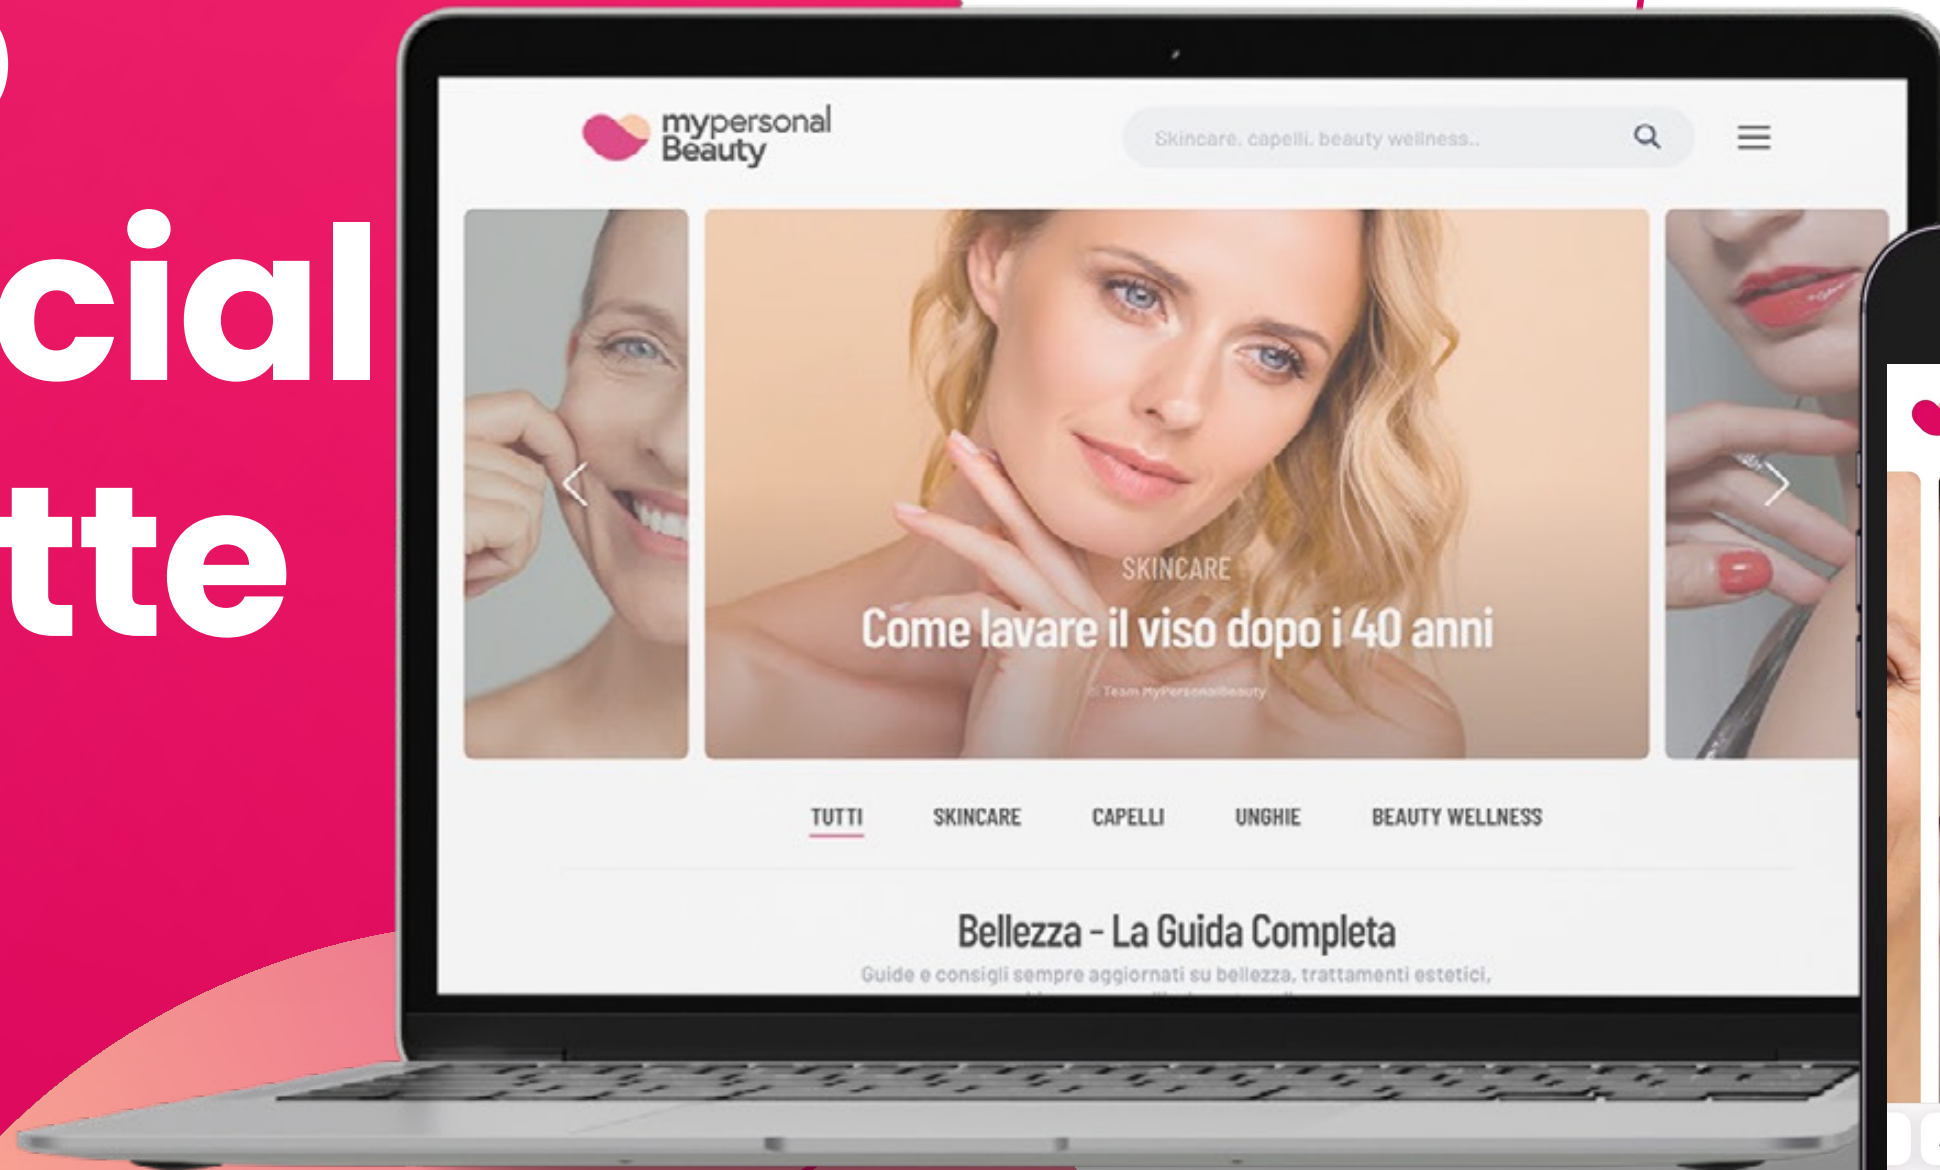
cial
tte

mypersonal Beauty

Skincare, capelli, beauty wellness..

SKINCARE
Come lavare il viso dopo i 40 anni
© Team MyPersonalBeauty

TUTTI SKINCARE CAPELLI UNGHIE BEAUTY WELLNESS

Bellezza - La Guida Completa
Guide e consigli sempre aggiornati su bellezza, trattamenti estetici,